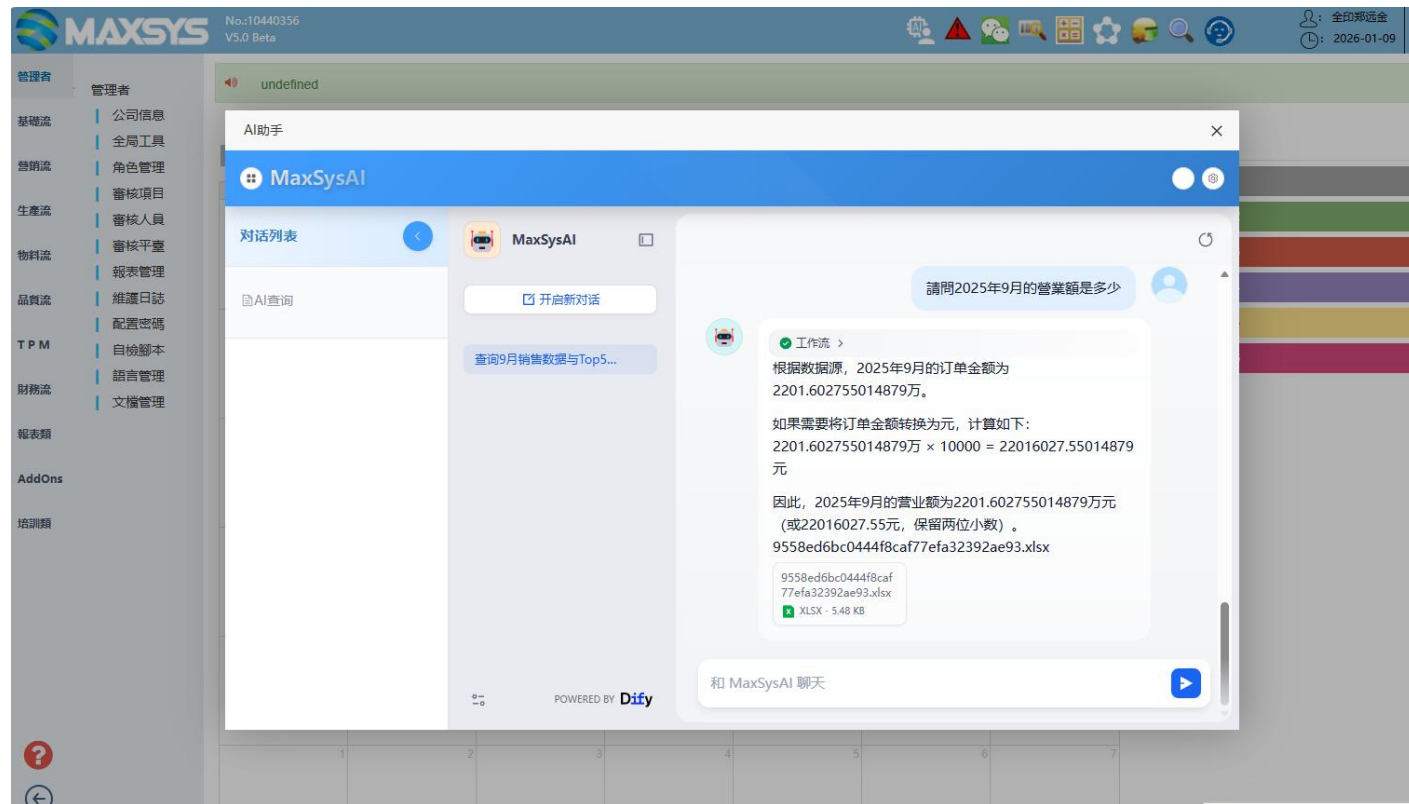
MAXSYS No.:10440356 V5.0 Beta

全印郑远金
2026-01-09

管理者
基礎流
營銷流
生產流
物料流
品質流
TPM
財務流
報表類
AddOns
培訓類

管理者
公司信息
全局工具
角色管理
審核項目
審核人員
審核平臺
報表管理
維護日誌
配置密碼
自檢腳本
語言管理
文檔管理

undefined

AI助手

MaxSysAI

对话列表
AI查询

MaxSysAI
开启新对话
查询9月销售数据与Top5...

POWERED BY Dify

請問2025年9月的營業額是多少

工作流 >
根据数据源，2025年9月的订单金额为2201.602755014879万。

如果需要将订单金额转换为元，计算如下：
2201.602755014879万 × 10000 = 22016027.55014879元

因此，2025年9月的营业额为2201.602755014879万元（或22016027.55元，保留两位小数）。
9558ed6bc0444f8caf77efa32392ae93.xlsx

9558ed6bc0444f8caf77efa32392ae93.xlsx
XLSX · 5.48 KB

和 MaxSysAI 聊天

1 2 3 4 5 6 7